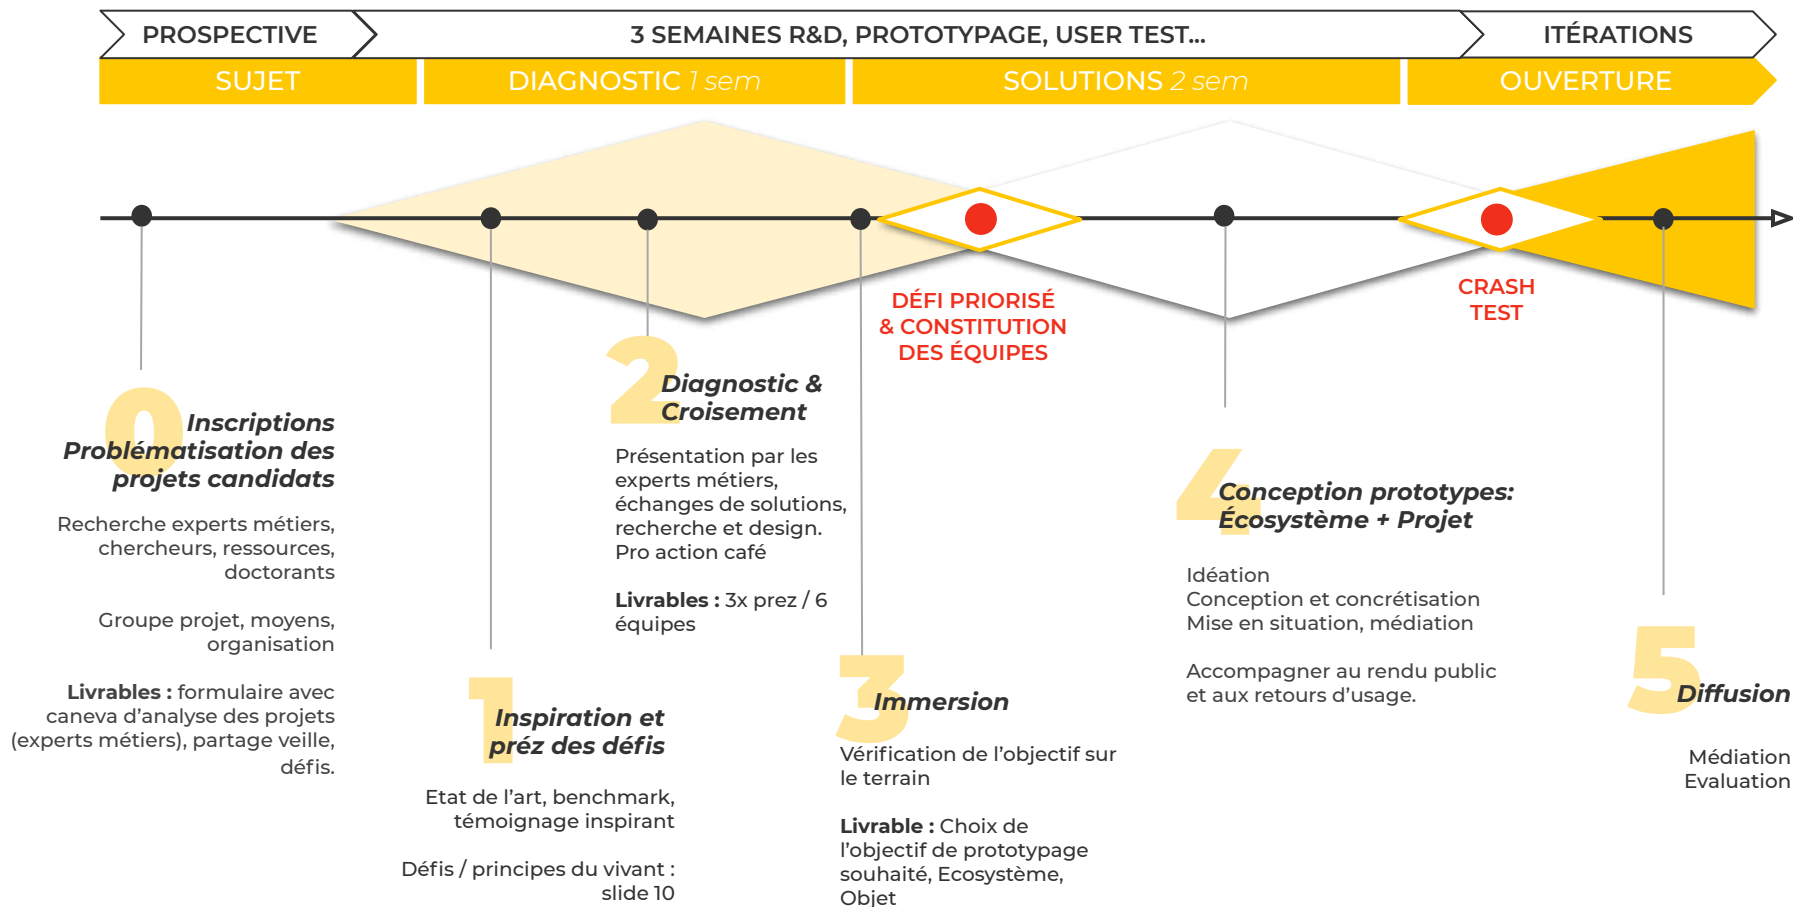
PROSPECTIVE
3 SEMAINES R&D, PROTOTYPAGE, USER TEST...
ITÉRATIONS

SUJET
DIAGNOSTIC 1 sem
SOLUTIONS 2 sem
OUVERTURE

DÉFI PRIORISÉ & CONSTITUTION DES ÉQUIPES

CRASH TEST

0 Inscriptions Problématisation des projets candidats

Recherche experts métiers, chercheurs, ressources, doctorants

Groupe projet, moyens, organisation

**Livrables :** formulaire avec caneva d'analyse des projets (experts métiers), partage veille, défis.

1 Inspiration et préz des défis

Etat de l'art, benchmark, témoignage inspirant

Défis / principes du vivant : slide 10

2 Diagnostic & Croisement

Présentation par les experts métiers, échanges de solutions, recherche et design. Pro action café

**Livrables :** 3x prez / 6 équipes

3 Immersion

Vérification de l'objectif sur le terrain

**Livrable :** Choix de l'objectif de prototypage souhaité, Ecosystème, Objet

4 Conception prototypes: Écosystème + Projet

Idéation
Conception et concrétisation
Mise en situation, médiation

Accompagner au rendu public et aux retours d'usage.

5 Diffusion

Médiation
Evaluation